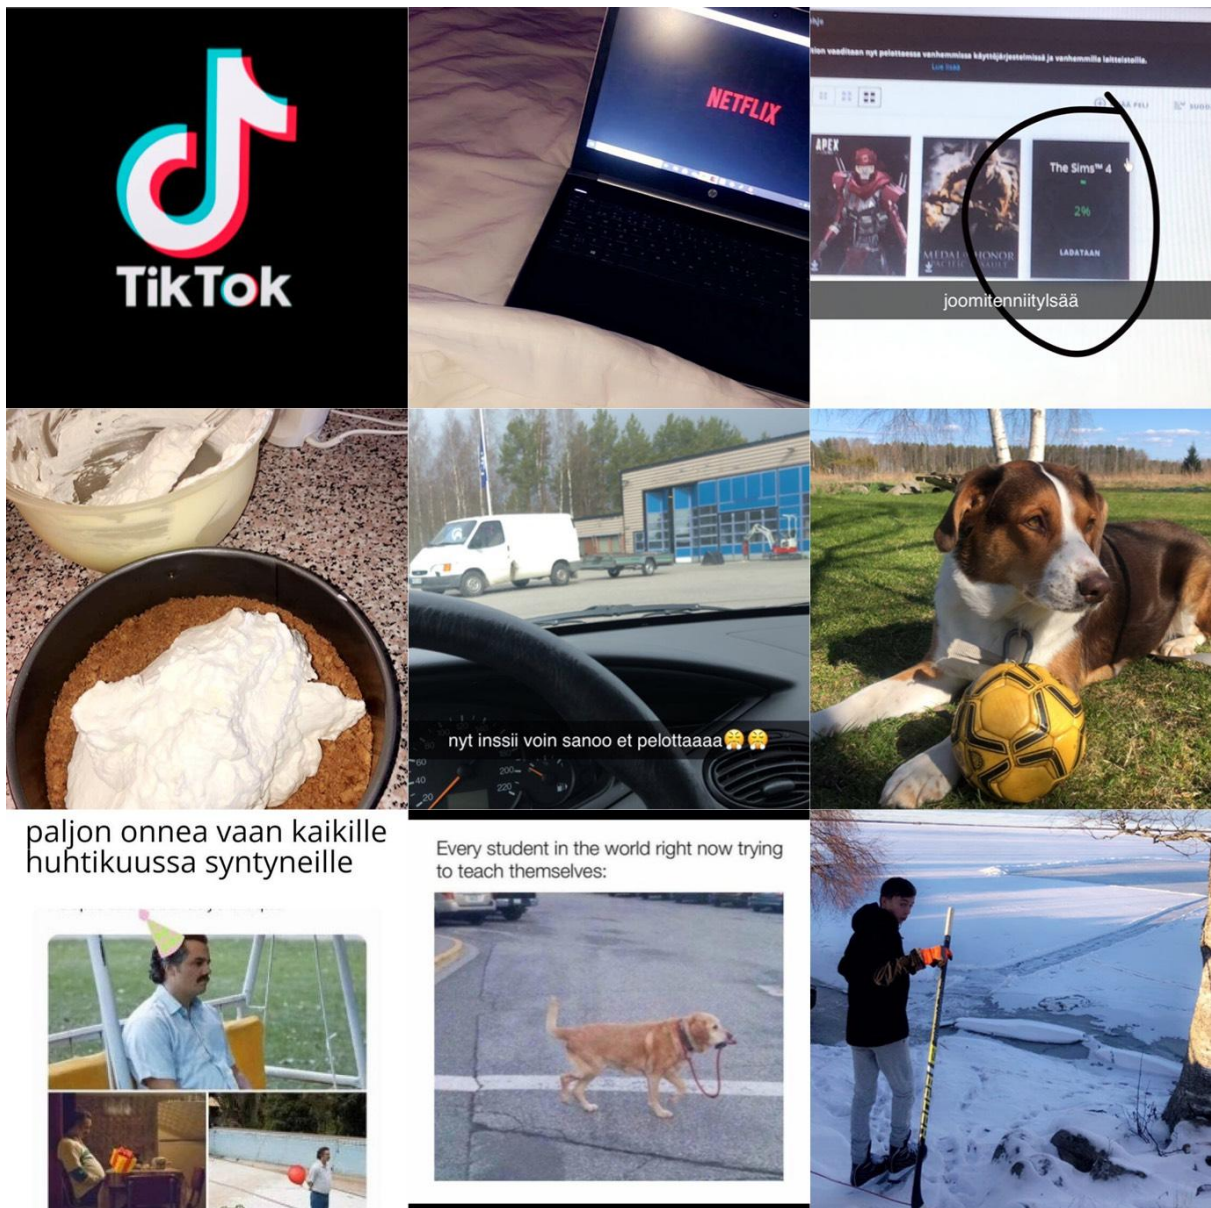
TikTok

NETFLIX

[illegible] vaaditaan nyt pelattaessa vanhemmissa käyttöjärjestelmissä ja vanhemmilla laitteistoilla.
Lue lisää

APEX

MEDAL of HONOR

The Sims™ 4
2%
LADATAAN

joomitenniitylsää

nyt inssii voin sanoo et pelottaaaa😤😤

paljon onnea vaan kaikille huhtikuussa syntyneille

Every student in the world right now trying to teach themselves: